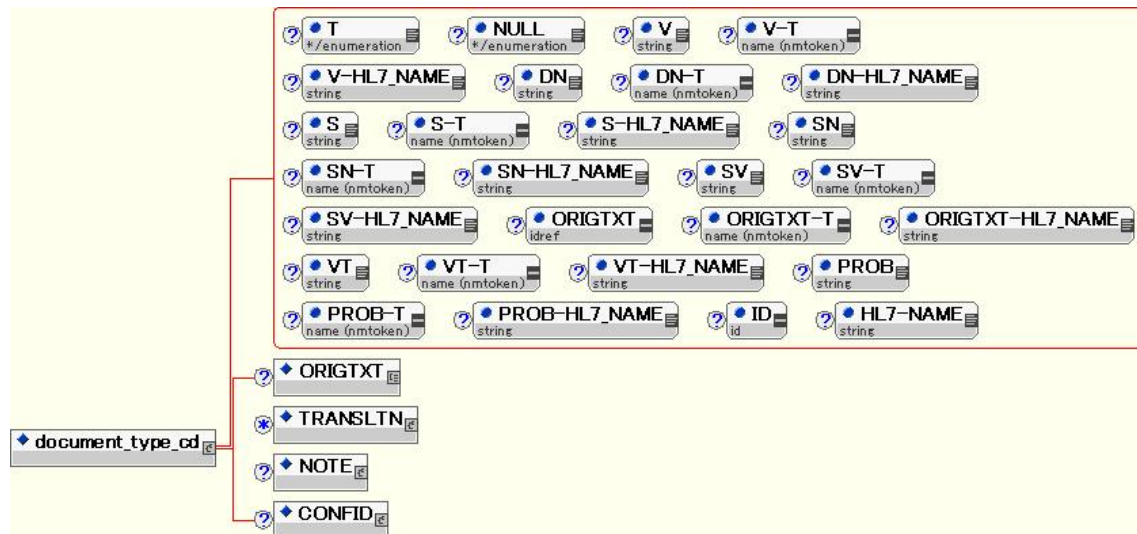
T
*/enumeration

NULL
*/enumeration

V
string

V-T
name (nmtoken)

V-HL7_NAME
string

DN
string

DN-T
name (nmtoken)

DN-HL7_NAME
string

S
string

S-T
name (nmtoken)

S-HL7_NAME
string

SN
string

SN-T
name (nmtoken)

SN-HL7_NAME
string

SV
string

SV-T
name (nmtoken)

SV-HL7_NAME
string

ORIGTXT
idref

ORIGTXT-T
name (nmtoken)

ORIGTXT-HL7_NAME
string

VT
string

VT-T
name (nmtoken)

VT-HL7_NAME
string

PROB
string

PROB-T
name (nmtoken)

PROB-HL7_NAME
string

ID
id

HL7-NAME
string

ORIGTXT

TRANSLTN

document_type_cd

NOTE

CONFID